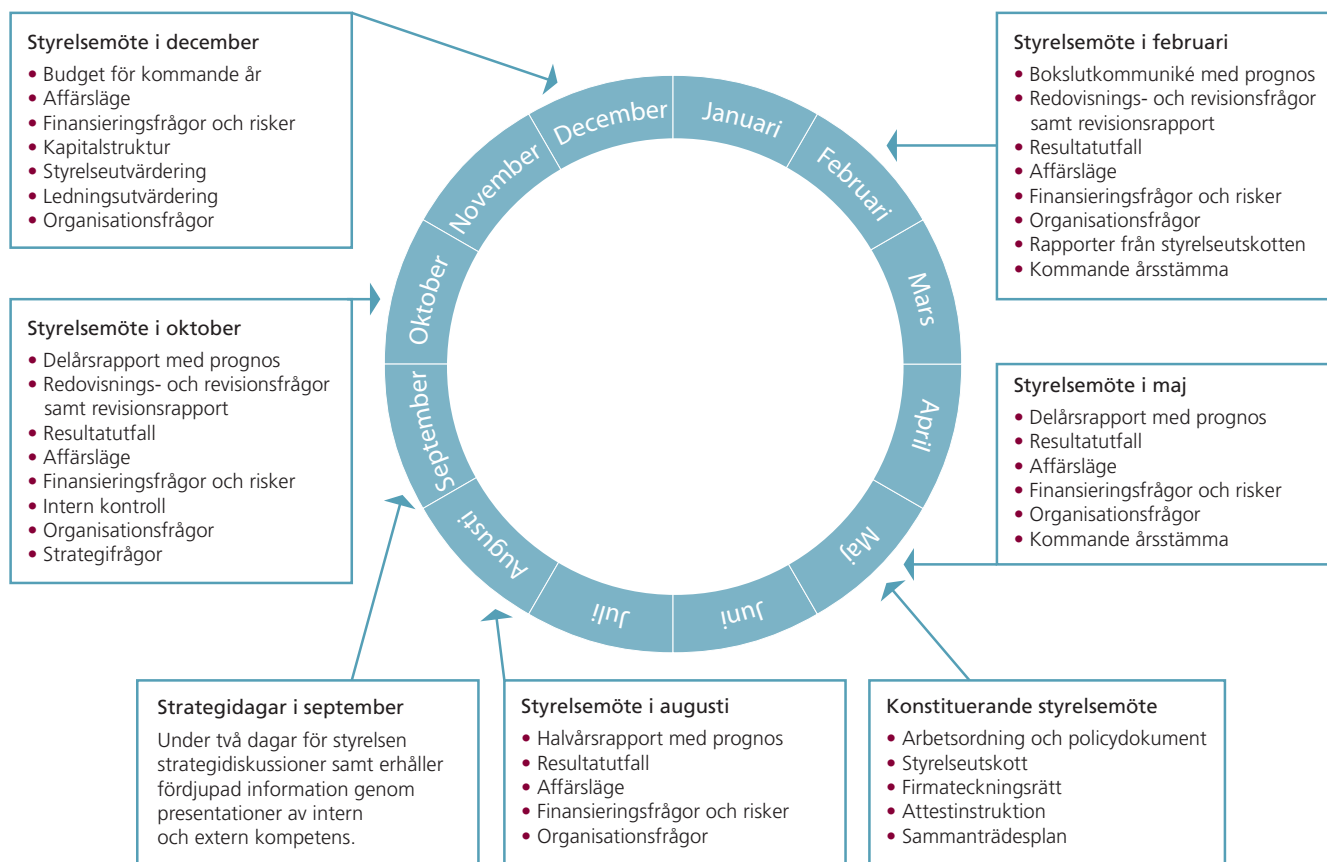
Styrelsemöte i december
• Budget för kommande år
• Affärsläge
• Finansieringsfrågor och risker
• Kapitalstruktur
• Styrelseutvärdering
• Ledningsutvärdering
• Organisationsfrågor

Styrelsemöte i februari
• Bokslutkommuniké med prognos
• Redovisnings- och revisionsfrågor samt revisionsrapport
• Resultatutfall
• Affärsläge
• Finansieringsfrågor och risker
• Organisationsfrågor
• Rapporter från styrelseutskotten
• Kommande årsstämma

December
Januari
Februari
Mars
April
Maj
Juni
Juli
Augusti
September
Oktober
November

Styrelsemöte i oktober
• Delårsrapport med prognos
• Redovisnings- och revisionsfrågor samt revisionsrapport
• Resultatutfall
• Affärsläge
• Finansieringsfrågor och risker
• Intern kontroll
• Organisationsfrågor
• Strategifrågor

Styrelsemöte i maj
• Delårsrapport med prognos
• Resultatutfall
• Affärsläge
• Finansieringsfrågor och risker
• Organisationsfrågor
• Kommande årsstämma

Strategidagar i september
Under två dagar för styrelsen strategidiskussioner samt erhåller fördjupad information genom presentationer av intern och extern kompetens.

Styrelsemöte i augusti
• Halvårsrapport med prognos
• Resultatutfall
• Affärsläge
• Finansieringsfrågor och risker
• Organisationsfrågor

Konstituerande styrelsemöte
• Arbetsordning och policydokument
• Styrelseutskott
• Firmateckningsrätt
• Attestinstruktion
• Sammanträdesplan